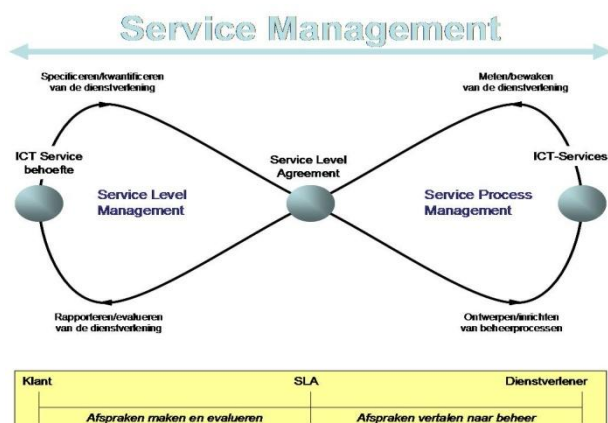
Service Management

Specificeren/kwantificeren van de dienstverlening

Meten/bewaken van de dienstverlening

ICT Service behoefte

Service Level Management

Service Level Agreement

Service Process Management

ICT-Services

Rapporteren/evalueren van de dienstverlening

Ontwerpen/inrichten van beheerprocessen

Klant

SLA

Dienstverlener

Afspraken maken en evalueren

Afspraken vertalen naar beheer